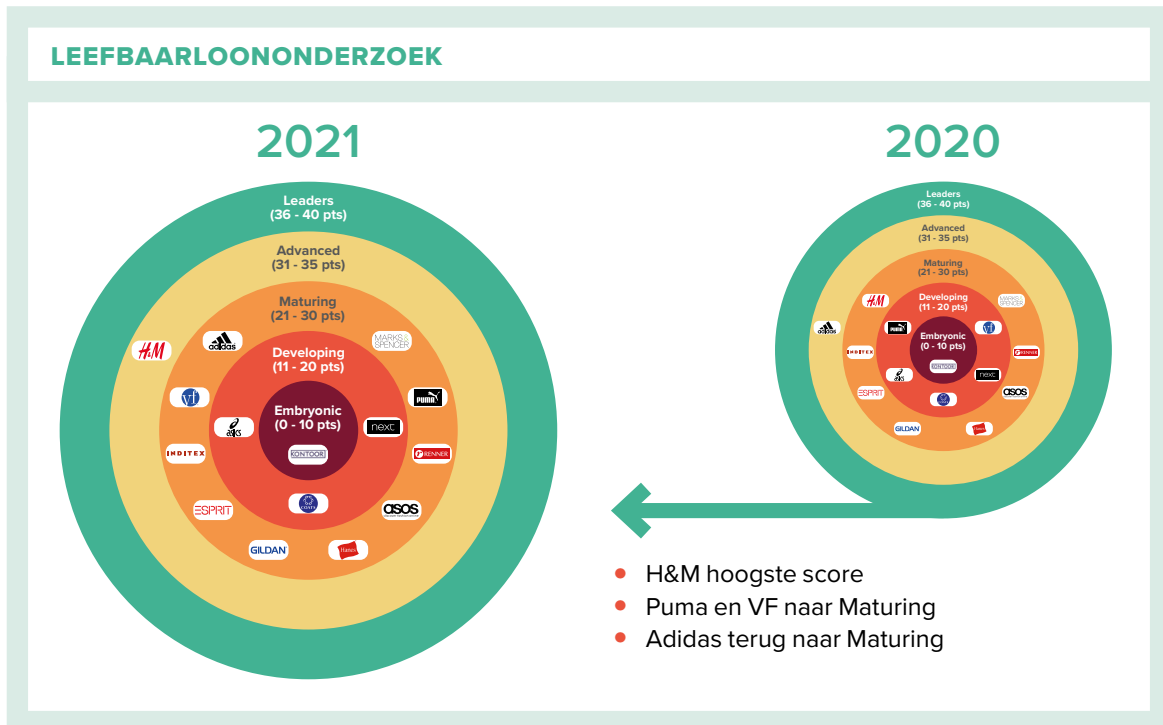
LEEFBAARLOONONDERZOEK

2021

Leaders
(36 - 40 pts)

Advanced
(31 - 35 pts)

Maturing
(21 - 30 pts)

Developing
(11 - 20 pts)

Embryonic
(0 - 10 pts)

H&M

adidas

MARKS & SPENCER

VF

PUMA

asics

next

INDITEX

RENNER

KONTOOR

ESPRIT

asos

GILDAN

Hanes

2020

Leaders
(36 - 40 pts)

Advanced
(31 - 35 pts)

Maturing
(21 - 30 pts)

Developing
(11 - 20 pts)

Embryonic
(0 - 10 pts)

H&M

MARKS & SPENCER

adidas

PUMA

VF

INDITEX

RENNER

asics

KONTOOR

next

ESPRIT

asos

GILDAN

Hanes

H&M hoogste score
Puma en VF naar Maturing
Adidas terug naar Maturing